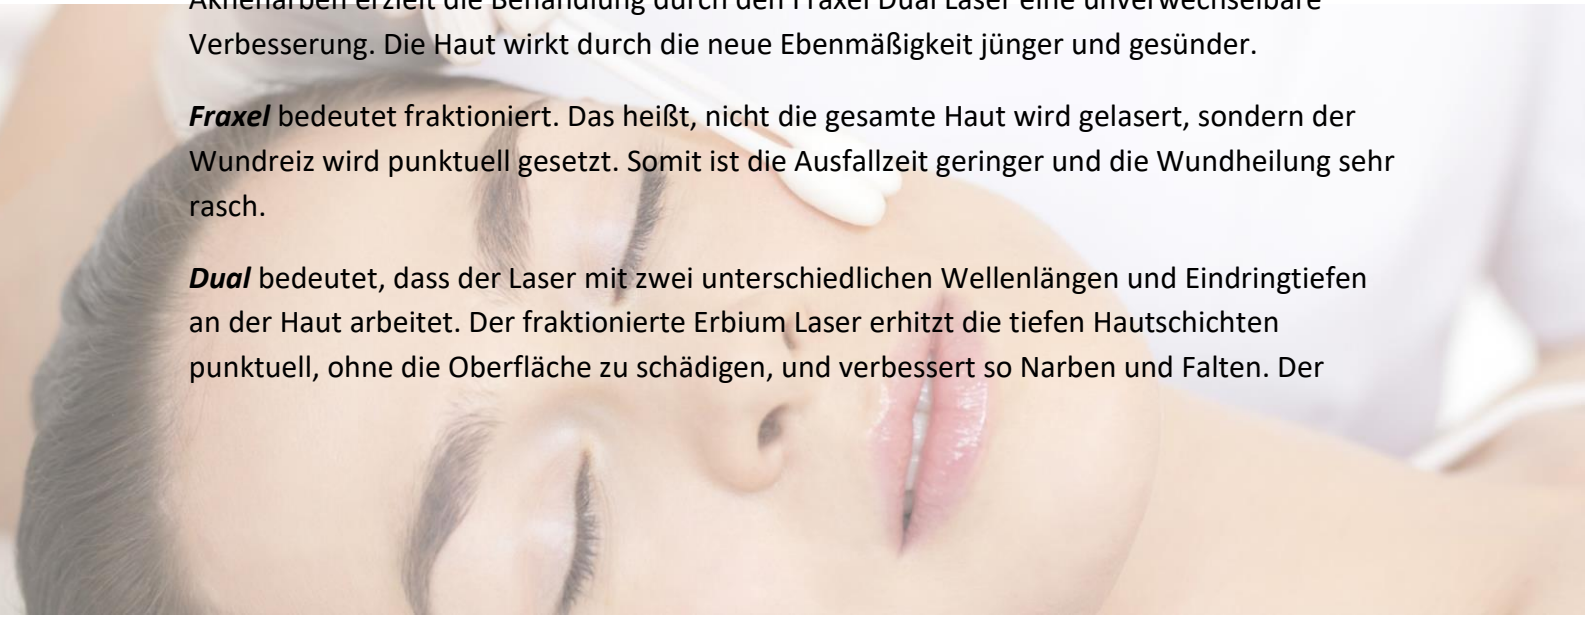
Aknenarben erzielt die Behandlung durch den Fraxel Dual Laser eine unverwechselbare Verbesserung. Die Haut wirkt durch die neue Ebenmäßigkeit jünger und gesünder.

Fraxel bedeutet fraktioniert. Das heißt, nicht die gesamte Haut wird gelasert, sondern der Wundreiz wird punktuell gesetzt. Somit ist die Ausfallzeit geringer und die Wundheilung sehr rasch.

Dual bedeutet, dass der Laser mit zwei unterschiedlichen Wellenlängen und Eindringtiefen an der Haut arbeitet. Der fraktionierte Erbium Laser erhitzt die tiefen Hautschichten punktuell, ohne die Oberfläche zu schädigen, und verbessert so Narben und Falten. Der